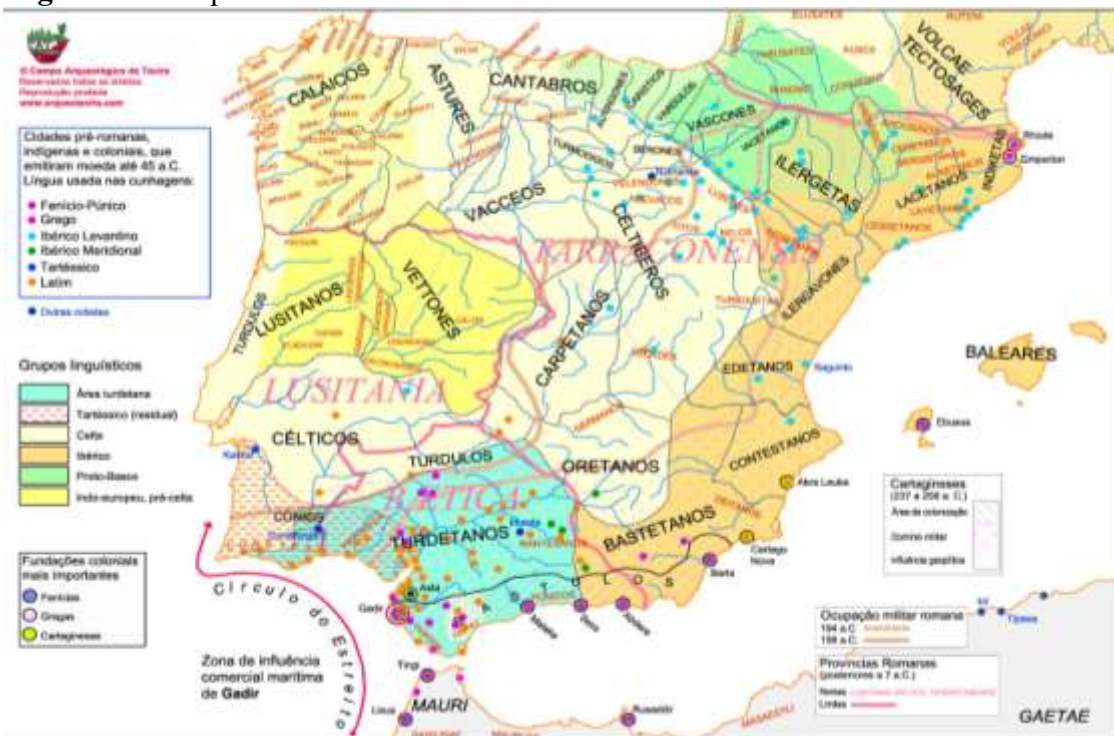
© Campo Arqueológico de Tavira
Reservados todos os direitos
Reprodução proibida
www.arqueotavira.com

Cidades pré-romanas, indígenas e coloniais, que emitiram moeda até 45 a.C.
Língua usada nas cunhagens:
Fenício-Púnico
Grego
Ibérico Levantino
Ibérico Meridional
Tartéssico
Latim
Outras cidades

Grupos linguísticos
Área turdetana
Tartéssico (residual)
Celta
Ibérico
Proto-Basco
Indo-europeu, pré-celta

Fundações coloniais mais importantes
Fenícias
Gregas
Cartaginesas

CALAICOS
ASTURES
CANTABROS
VASCONES
VOLCAE TECTOSAGES
ILERGETAS
INDIKETAS
LACETANOS
VACCEOS
CELTIBEROS
TARRACONENSIS
LUSITANOS
VETTONES
CARPETANOS
ILERCAVONES
EDETANOS
BALEARES
LUSITANIA
CÉLTICOS
TURDULOS
ORETANOS
CONTESTANOS
BAETICA
CONIOS
TURDETANOS
BASTETANOS
MAURI
GAETAE
Rhode
Emporion
Saguntum
Ebusus
Akra Leuke
Cartago Nova
Baria
Gadir
Tingi
Lixus
Rusadir
Abdera
Sexi
Malaka
Asta
Onoba
Kalliria
B A S T U L O S

Circulo do Estreito

Zona de influência comercial marítima de Gadir

Cartagineses (237 a 206 a. C.)
Área de colonização
Domínio militar
Influência geopolítica

Ocupação militar romana
194 a.C.
188 a.C.

Provincias Romanas (posteriores a 7 a.C.)
Nomes
Limites